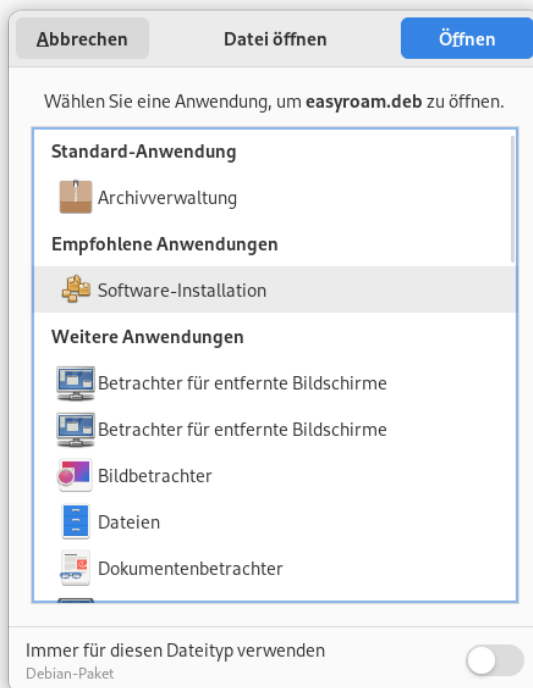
Abbrechen

Datei öffnen

Öffnen

Wählen Sie eine Anwendung, um easyroam.deb zu öffnen.

Standard-Anwendung

Archivverwaltung

Empfohlene Anwendungen

Software-Installation

Weitere Anwendungen

Betrachter für entfernte Bildschirme

Betrachter für entfernte Bildschirme

Bildbetrachter

Dateien

Dokumentenbetrachter

Immer für diesen Dateityp verwenden

Debian-Paket